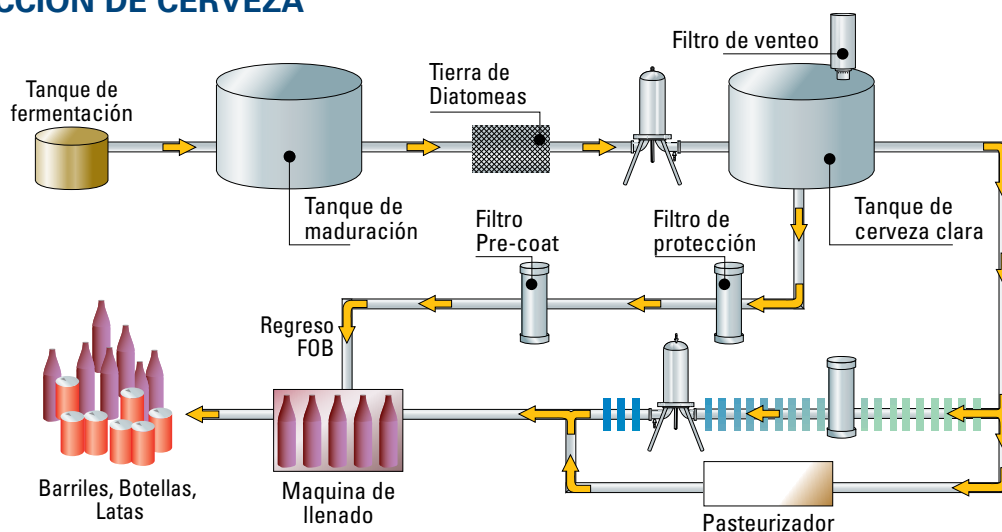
CCION DE CERVEZA

Tanque de fermentación

Tanque de maduración

Tierra de Diatomeas

Filtro de venteo

Tanque de cerveza clara

Filtro Pre-coat

Filtro de protección

Regreso FOB

Barriles, Botellas, Latas

Maquina de llenado

Pasteurizador